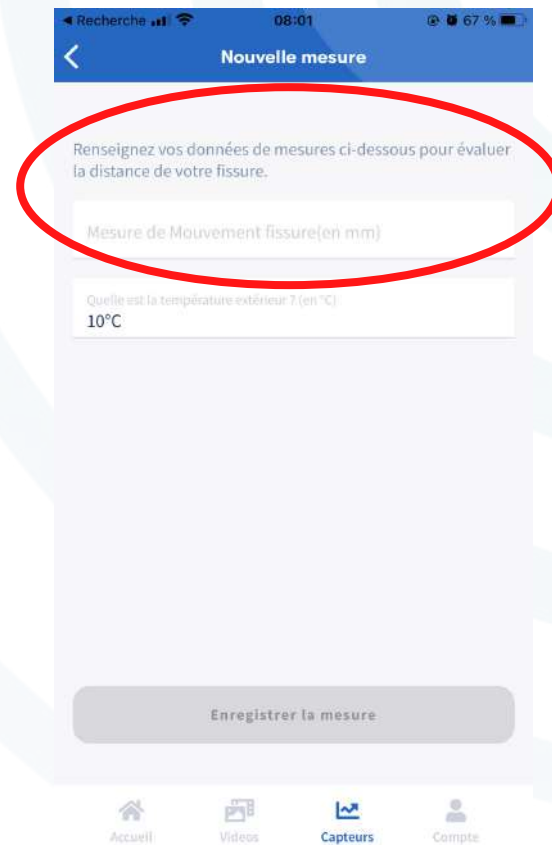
◄ Recherche 08:01 67 %

Nouvelle mesure

Renseignez vos données de mesures ci-dessous pour évaluer la distance de votre fissure.

Mesure de Mouvement fissure(en mm)

Quelle est la température extérieur ? (en °C)
10°C

Enregistrer la mesure

Accueil
Videos
Capteurs
Compte